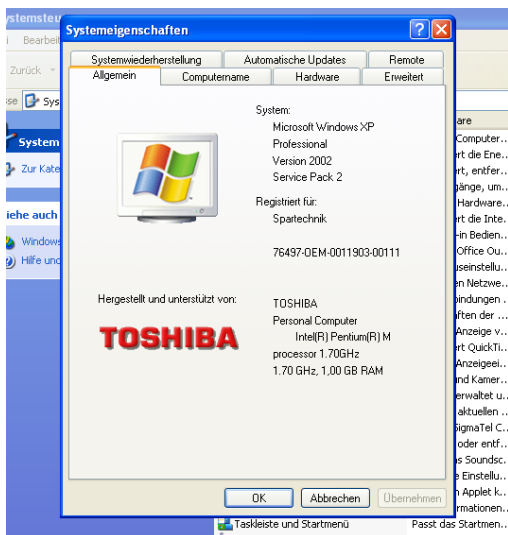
ystemsteu
Bearbei
Zurück
se Sys
System
Zur Kate
iehe auch
Windows
Hilfe und

Systemeigenschaften

Systemwiederherstellung | Automatische Updates | Remote
Allgemein | Computername | Hardware | Erweitert

System:
Microsoft Windows XP
Professional
Version 2002
Service Pack 2

Registriert für:
Spartechnik

76497-OEM-0011903-00111

Hergestellt und unterstützt von:

TOSHIBA

TOSHIBA
Personal Computer
Intel(R) Pentium(R) M
processor 1.70GHz
1.70 GHz, 1,00 GB RAM

OK | Abbrechen | Übernehmen

are
Computer...
rt die Ene...
rt, entfer...
gänge, um...
Hardware...
rt die Inte...
-in Bedien...
Office Ou...
useinstellu...
n Netzwe...
bindungen ...
ften der ...
Anzeige v...
rt QuickTi...
Anzeigeei...
nd Kamer...
erwaltet u...
aktuellen ...
SigmaTel C...
oder entf...
s Soundsc...
e Einstellu...
n Applet k...
rmationen...
Taskleiste und Startmenü
Passt das Startmen...